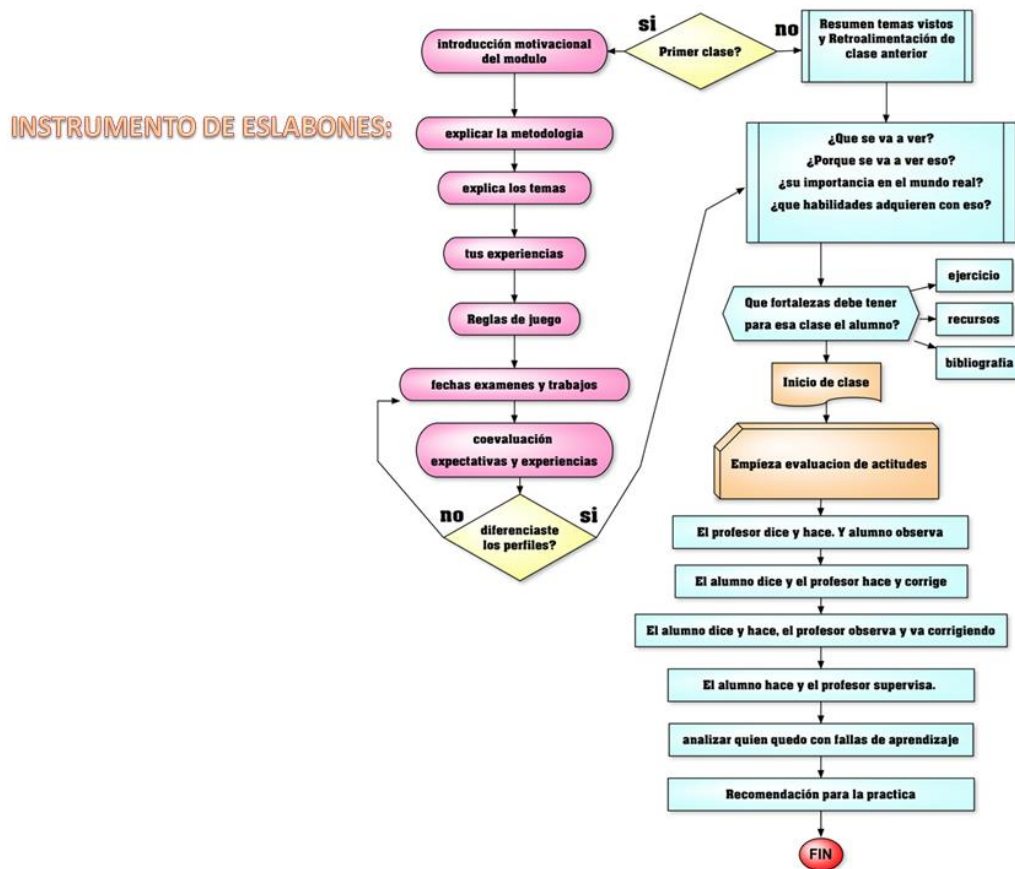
INSTRUMENTO DE ESLABONES:

Primer clase?

si

no

introducción motivacional del modulo

Resumen temas vistos y Retroalimentación de clase anterior

explicar la metodologia

explica los temas

tus experiencias

Reglas de juego

fechas examenes y trabajos

coevaluación expectativas y experiencias

diferenciaste los perfiles?

no

si

¿Que se va a ver?
¿Porque se va a ver eso?
¿su importancia en el mundo real?
¿que habilidades adquieren con eso?

Que fortalezas debe tener para esa clase el alumno?

ejercicio

recursos

bibliografia

Inicio de clase

Empieza evaluacion de actitudes

El profesor dice y hace. Y alumno observa

El alumno dice y el profesor hace y corrige

El alumno dice y hace, el profesor observa y va corrigiendo

El alumno hace y el profesor supervisa.

analizar quien quedo con fallas de aprendizaje

Recomendación para la practica

FIN